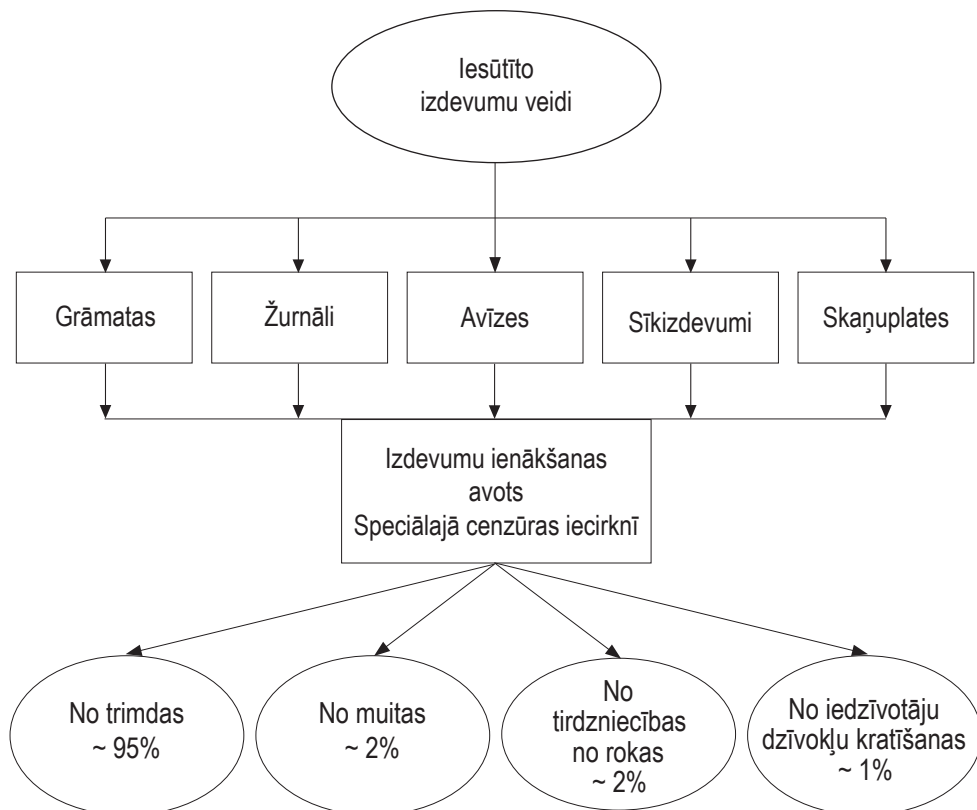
Iesūtīto izdevumu veidi

Grāmatas

Žurnāli

Avīzes

Sīkizdevumi

Skaņuplates

Izdevumu ienākšanas avots Speciālajā cenzūras iecirknī

No trimdas ~ 95%

No muitas ~ 2%

No tirdzniecības no rokas ~ 2%

No iedzīvotāju dzīvokļu kratīšanas ~ 1%